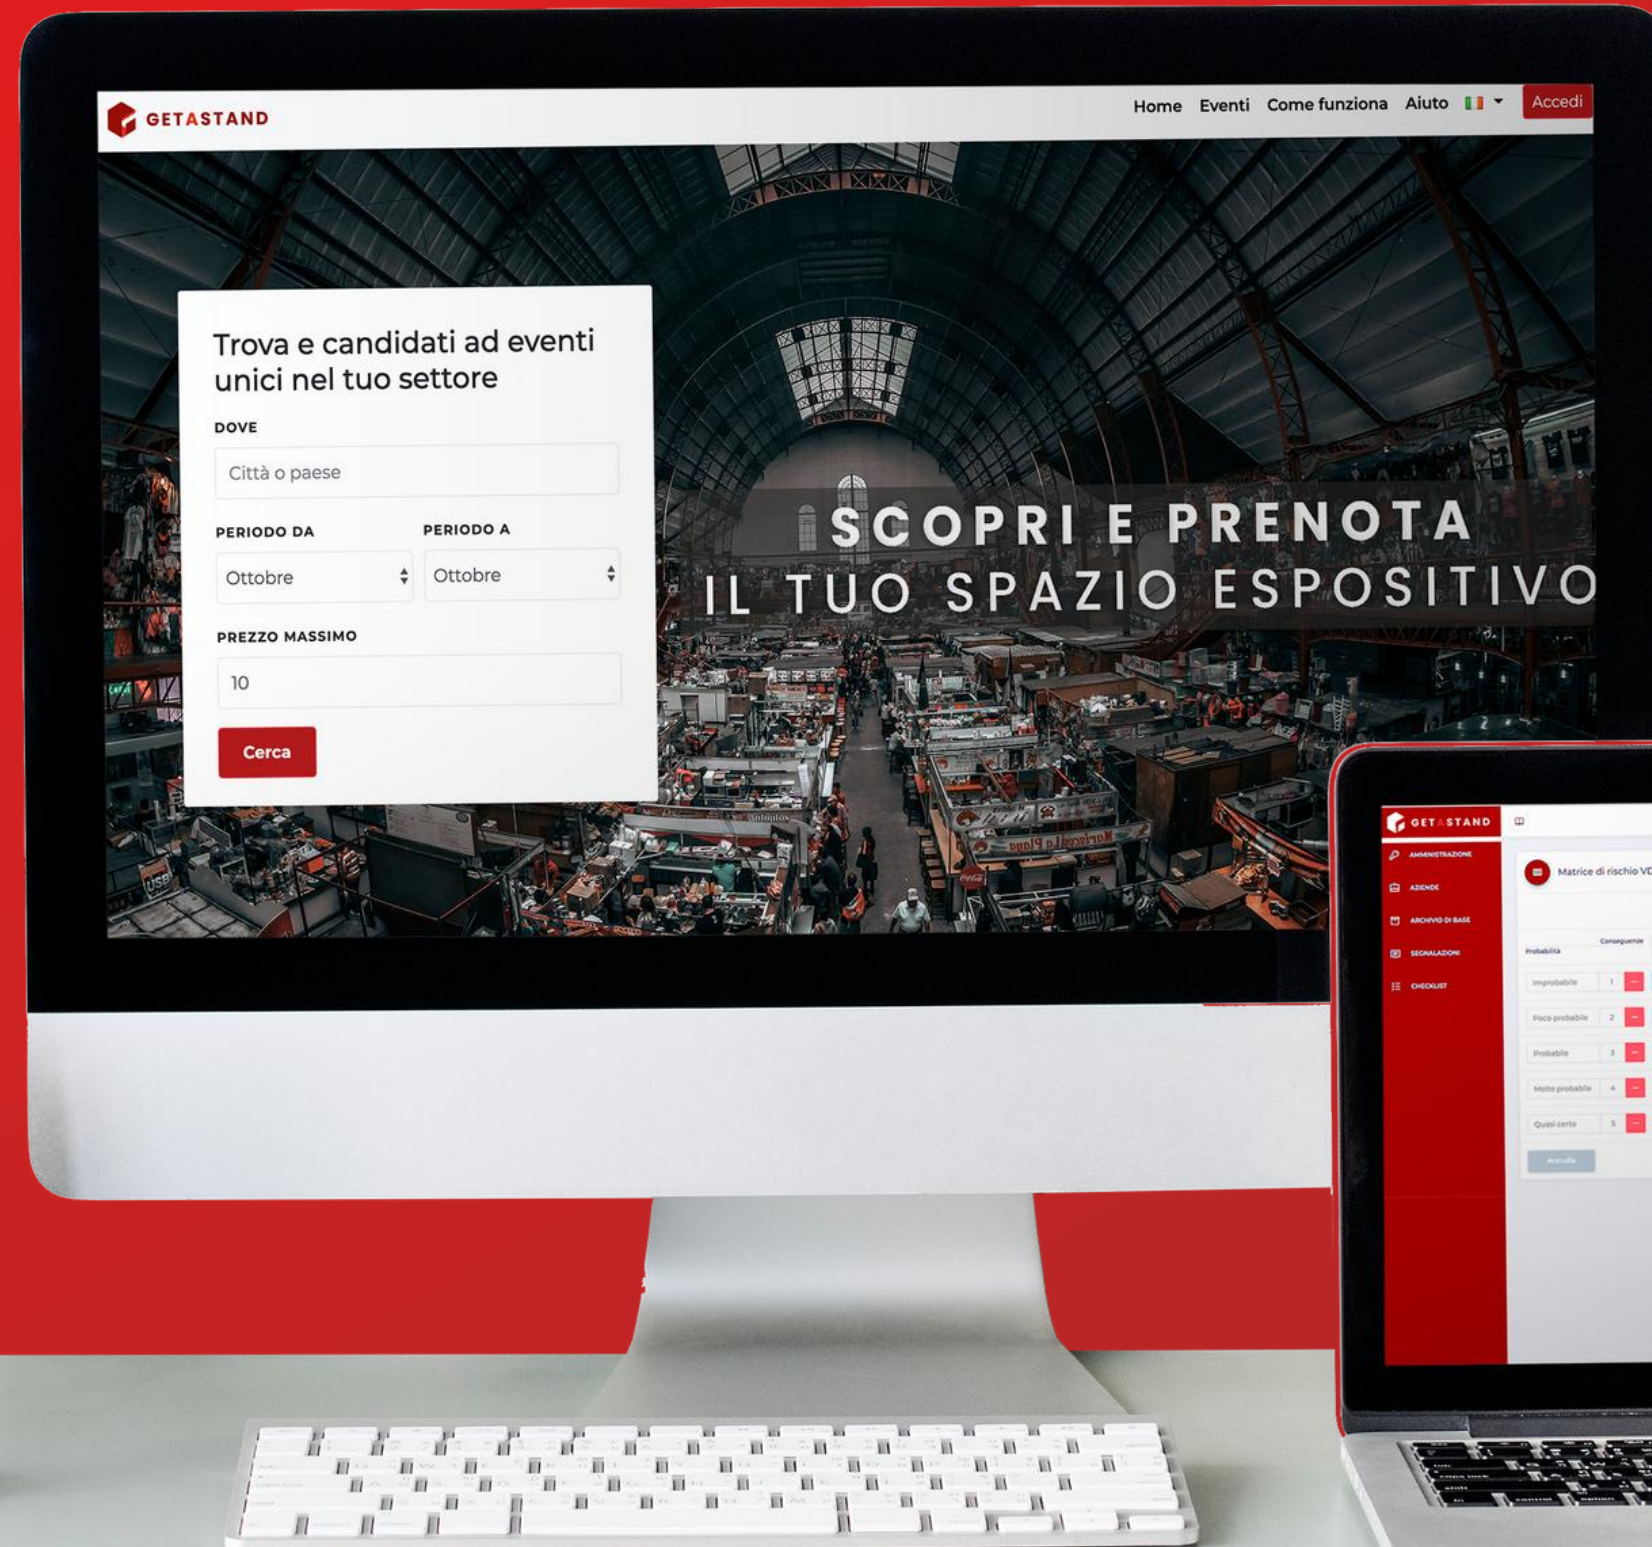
GETASTAND

Home Eventi Come funziona Aiuto Accedi

Trova e candidati ad eventi unici nel tuo settore

DOVE

Città o paese

PERIODO DA

Ottobre

PERIODO A

Ottobre

PREZZO MASSIMO

10

Cerca

SCOPRI E PRENOTA
IL TUO SPAZIO ESPOSITIVO

GETASTAND

AMMINISTRAZIONE

AZIENDE

ARCHIVIO DI BASE

SEGNALAZIONI

CHECKLIST

Matrice di rischio VD

Probabilità

Conseguenze

Improbabile 1

Poco probabile 2

Probabile 3

Molto probabile 4

Quasi certo 5

Annulla